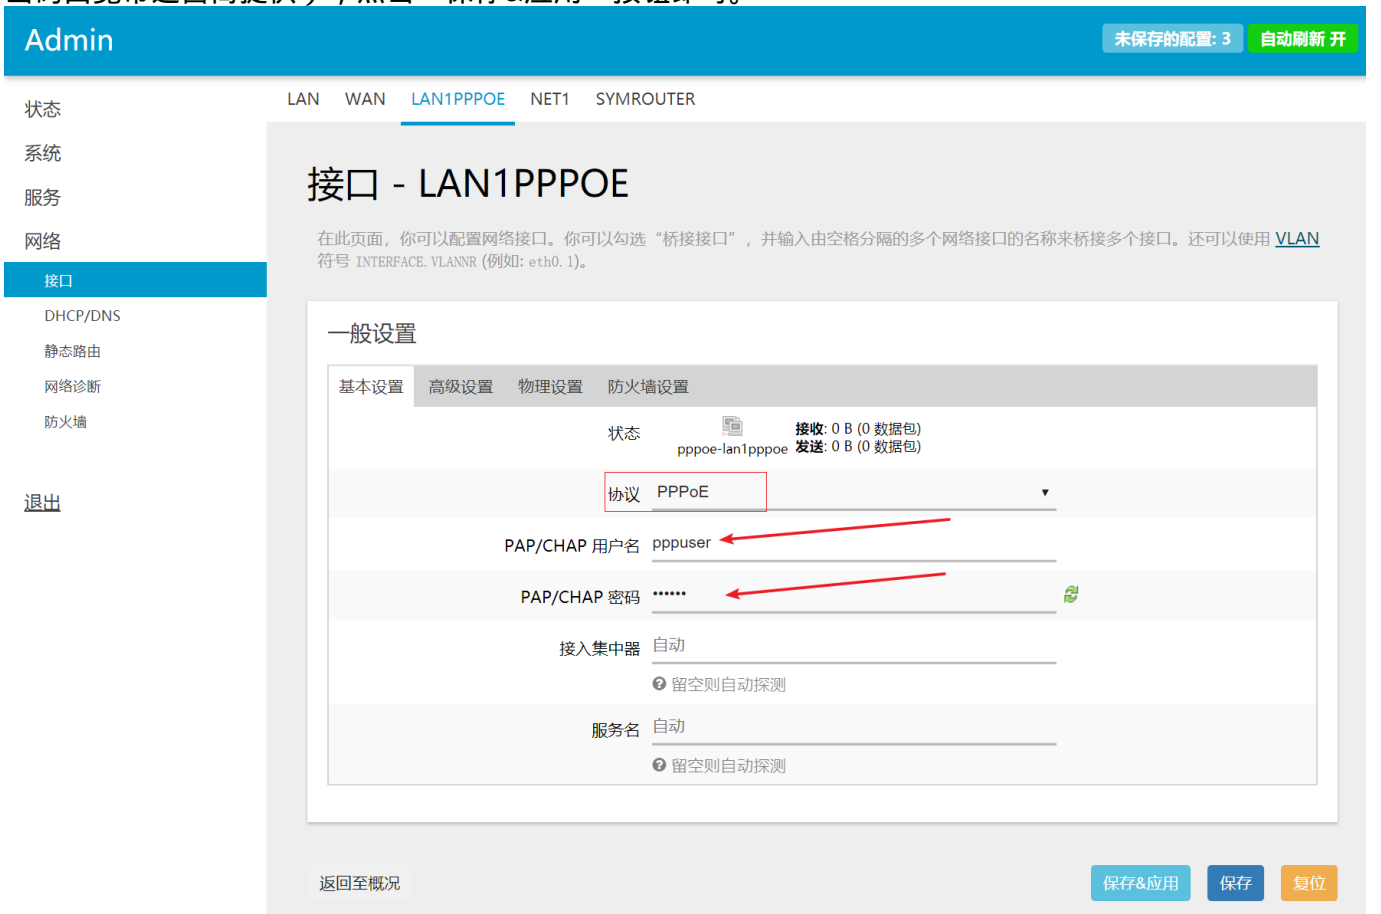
Admin

未保存的配置: 3 自动刷新 开

状态
系统
服务
网络
接口
DHCP/DNS
静态路由
网络诊断
防火墙

退出

LAN WAN LAN1PPPOE NET1 SYMROUTER

接口 - LAN1PPPOE

在此页面，你可以配置网络接口。你可以勾选“桥接接口”，并输入由空格分隔的多个网络接口的名称来桥接多个接口。还可以使用 VLAN 符号 INTERFACE.VLANNR (例如: eth0.1)。

一般设置

基本设置 高级设置 物理设置 防火墙设置

状态 pppoe-lan1pppoe 接收: 0 B (0 数据包) 发送: 0 B (0 数据包)

协议 PPPoE

PAP/CHAP 用户名 pppuser

PAP/CHAP 密码 ••••••

接入集中器 自动
留空则自动探测

服务名 自动
留空则自动探测

返回至概况

保存&应用 保存 复位